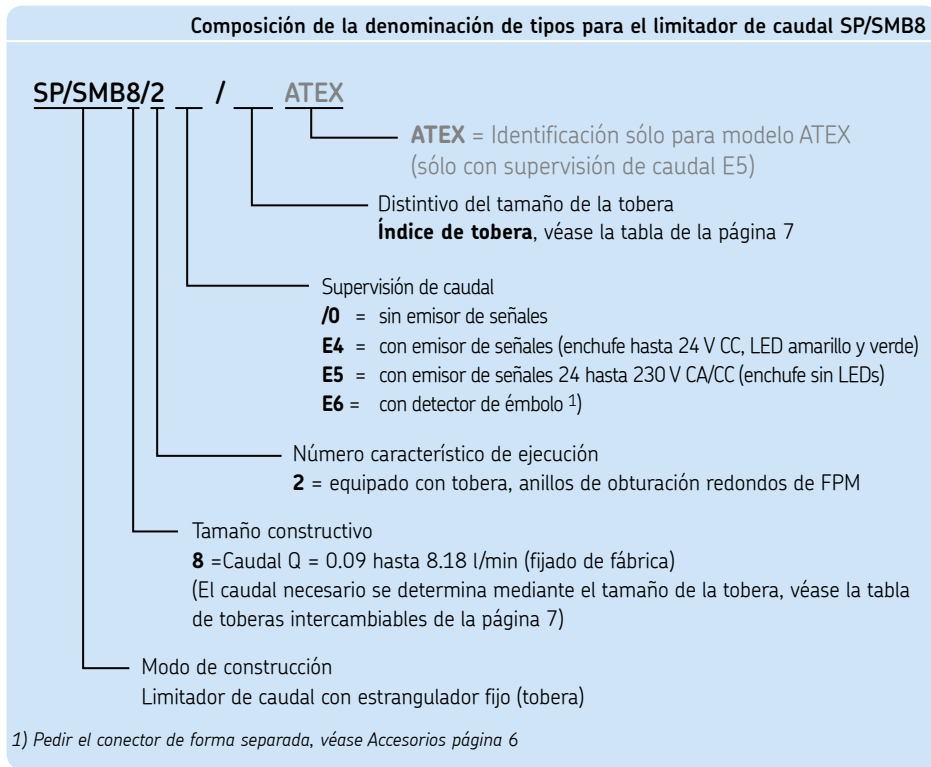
Composición de la denominación de tipos para el limitador de caudal SP/SMB8

SP/SMB8/2 __ / __ ATEX

ATEX = Identificación sólo para modelo ATEX (sólo con supervisión de caudal E5)

Distintivo del tamaño de la tobera
Índice de tobera, véase la tabla de la página 7

Supervisión de caudal
/0 = sin emisor de señales
E4 = con emisor de señales (enchufe hasta 24 V CC, LED amarillo y verde)
E5 = con emisor de señales 24 hasta 230 V CA/CC (enchufe sin LEDs)
E6 = con detector de émbolo 1)

Número característico de ejecución
2 = equipado con tobera, anillos de obturación redondos de FPM

Tamaño constructivo
8 =Caudal Q = 0.09 hasta 8.18 l/min (fijado de fábrica)
(El caudal necesario se determina mediante el tamaño de la tobera, véase la tabla de toberas intercambiables de la página 7)

Modo de construcción
Limitador de caudal con estrangulador fijo (tobera)

1) Pedir el conector de forma separada, véase Accesorios página 6